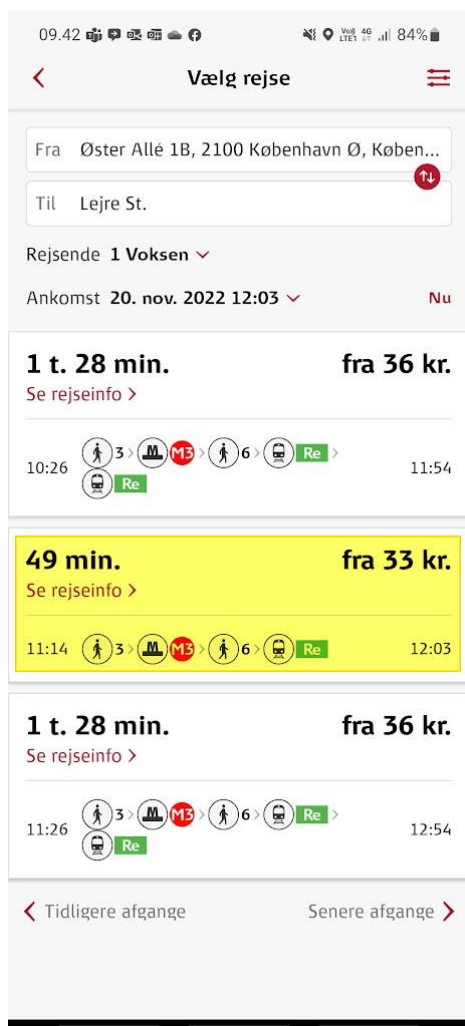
09.42 84%

Vælg rejse

Fra Øster Allé 1B, 2100 København Ø, Køben...

Til Lejre St.

Rejsende 1 Voksen

Ankomst 20. nov. 2022 12:03 Nu

1 t. 28 min. fra 36 kr.
Se rejseinfo >

10:26 3 > M3 > 6 > Re > Re 11:54

49 min. fra 33 kr.
Se rejseinfo >

11:14 3 > M3 > 6 > Re 12:03

1 t. 28 min. fra 36 kr.
Se rejseinfo >

11:26 3 > M3 > 6 > Re > Re 12:54

Tidligere afgange Senere afgange